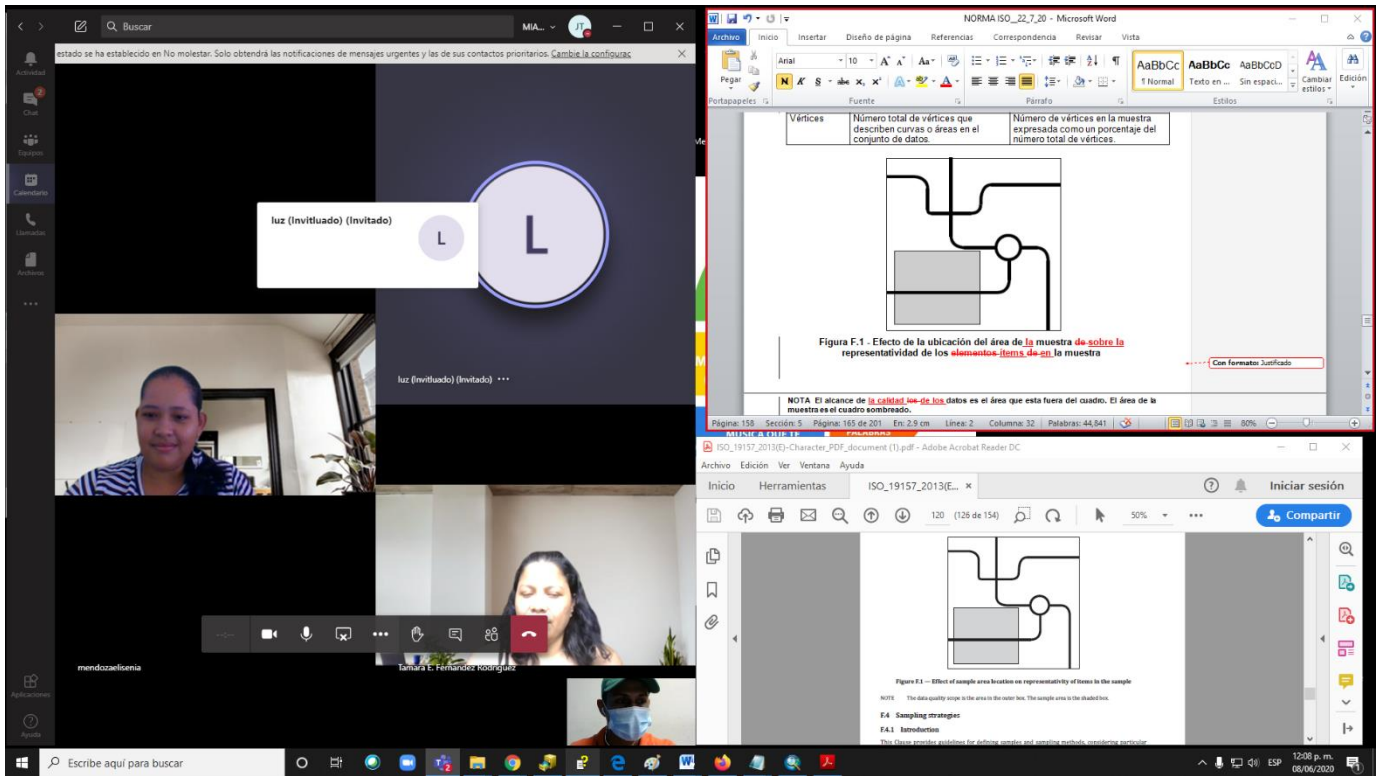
Buscar
MIA...
estado se ha establecido en No molestar. Solo obtendrá las notificaciones de mensajes urgentes y las de sus contactos prioritarios. Cambie la configurac

Actividad
Chat
Equipos
Calendario
Llamadas
Archivos
...
Aplicaciones
Ayuda

luz (Invitluado) (Invitado)
L
L
luz (Invitluado) (Invitado) ...

mendozaelisenia
Tamara E. Fernandez Rodriguez

NORMA ISO_22_7_20 - Microsoft Word
Archivo Inicio Insertar Diseño de página Referencias Correspondencia Revisar Vista
Arial 10
Pegar
AaBbCc ¶ Normal
AaBbCc Texto en ...
AaBbCcD Sin espaci...
Cambiar estilos
Edición
Portapapeles Fuente Párrafo Estilos

| Vértices | Número total de vértices que describen curvas o áreas en el conjunto de datos. | Número de vértices en la muestra expresada como un porcentaje del número total de vértices. |
|---|---|---|

Figura F.1 - Efecto de la ubicación del área de la muestra de sobre la representatividad de los elementos ítems de en la muestra

Con formato: Justificado

NOTA El alcance de la calidad los de los datos es el área que esta fuera del cuadro. El área de la muestra es el cuadro sombreado.

Página: 158 Sección: 5 Página: 165 de 201 En: 2.9 cm Línea: 2 Columna: 32 Palabras: 44,841 80%

ISO_19157_2013(E)-Character_PDF_document (1).pdf - Adobe Acrobat Reader DC
Archivo Edición Ver Ventana Ayuda
Inicio Herramientas ISO_19157_2013(E... ×
Iniciar sesión
120 (126 de 154) 50%
Compartir

Figure F.1 — Effect of sample area location on representativity of items in the sample

NOTE The data quality scope is the area in the outer box. The sample area is the shaded box.

F.4 Sampling strategies

F.4.1 Introduction

This Clause provides guidelines for defining samples and sampling methods, considering particular

Escribe aquí para buscar
ESP 12:08 p. m. 08/06/2020